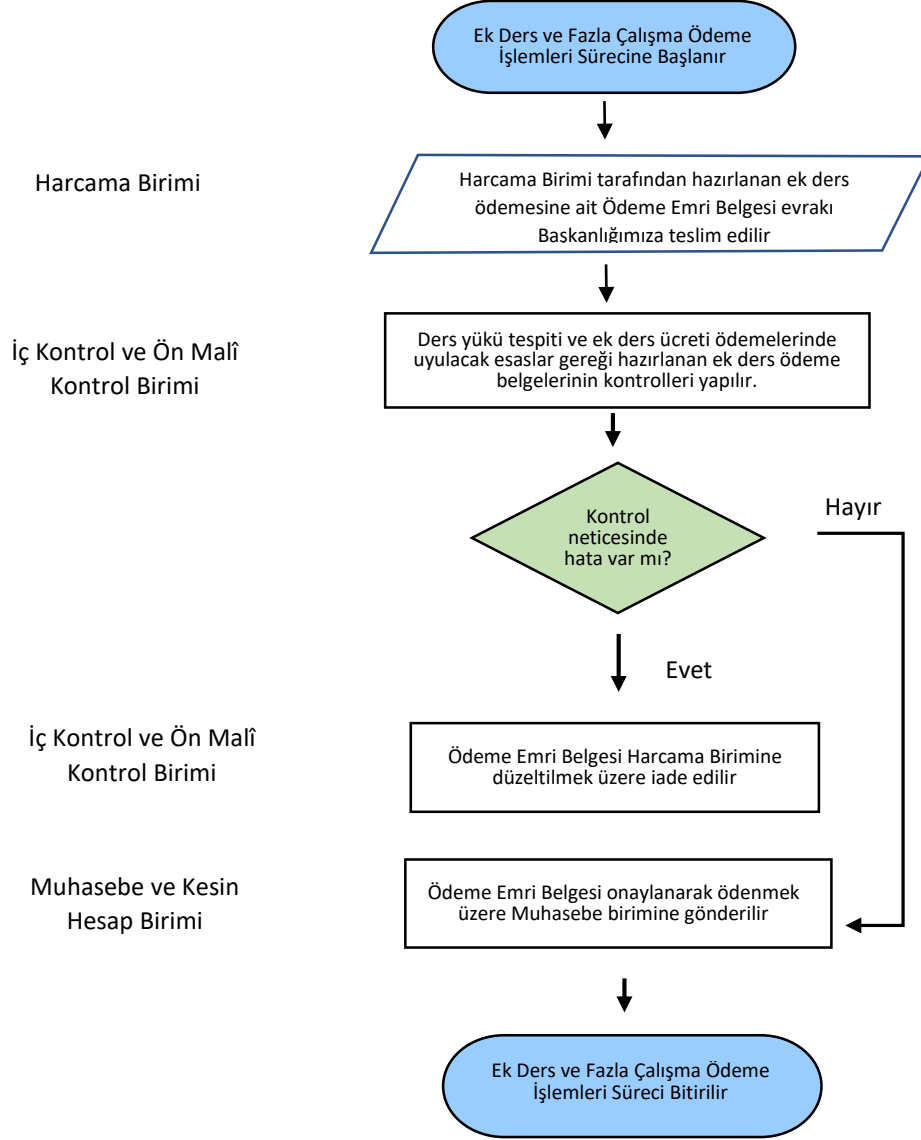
Ek Ders ve Fazla Çalışma Ödeme İşlemleri Sürecine Başlanır

Harcama Birimi

Harcama Birimi tarafından hazırlanan ek ders ödemesine ait Ödeme Emri Belgesi evrakı Başkanlığımıza teslim edilir

İç Kontrol ve Ön Malî Kontrol Birimi

Ders yükü tespiti ve ek ders ücreti ödemelerinde uyulacak esaslar gereği hazırlanan ek ders ödeme belgelerinin kontrolleri yapılır.

Kontrol neticesinde hata var mı?

Hayır

Evet

İç Kontrol ve Ön Malî Kontrol Birimi

Ödeme Emri Belgesi Harcama Birimine düzeltilmek üzere iade edilir

Muhasebe ve Kesin Hesap Birimi

Ödeme Emri Belgesi onaylanarak ödenmek üzere Muhasebe birimine gönderilir

Ek Ders ve Fazla Çalışma Ödeme İşlemleri Süreci Bitirilir